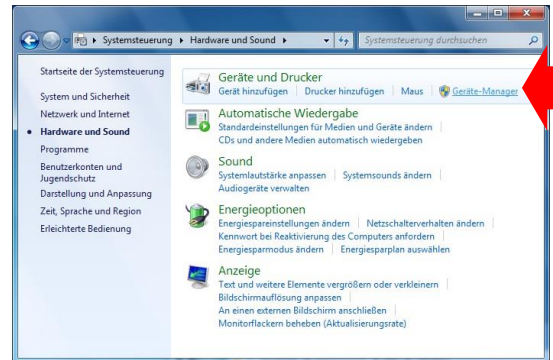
Systemsteuerung ▸ Hardware und Sound ▸

Systemsteuerung durchsuchen

Startseite der Systemsteuerung

System und Sicherheit

Netzwerk und Internet

Hardware und Sound

Programme

Benutzerkonten und Jugendschutz

Darstellung und Anpassung

Zeit, Sprache und Region

Erleichterte Bedienung

Geräte und Drucker

Gerät hinzufügen | Drucker hinzufügen | Maus | Geräte-Manager

Automatische Wiedergabe

Standardeinstellungen für Medien und Geräte ändern

CDs und andere Medien automatisch wiedergeben

Sound

Systemlautstärke anpassen | Systemsounds ändern

Audiogeräte verwalten

Energieoptionen

Energiespareinstellungen ändern | Netzschalterverhalten ändern

Kennwort bei Reaktivierung des Computers anfordern

Energiesparmodus ändern | Energiesparplan auswählen

Anzeige

Text und weitere Elemente vergrößern oder verkleinern

Bildschirmauflösung anpassen

An einen externen Bildschirm anschließen

Monitorflackern beheben (Aktualisierungsrate)